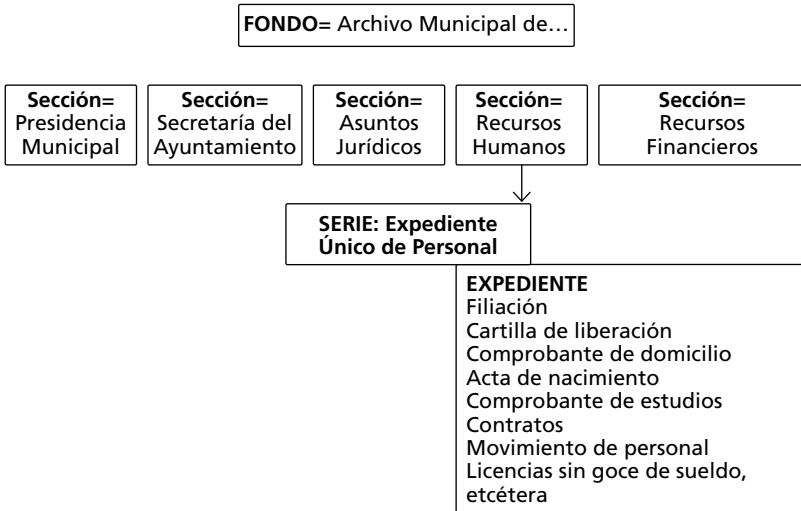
**FONDO**= Archivo Municipal de…

**Sección=** Presidencia Municipal

**Sección=** Secretaría del Ayuntamiento

**Sección=** Asuntos Jurídicos

**Sección=** Recursos Humanos

**Sección=** Recursos Financieros

**SERIE: Expediente Único de Personal**

**EXPEDIENTE**
Filiación
Cartilla de liberación
Comprobante de domicilio
Acta de nacimiento
Comprobante de estudios
Contratos
Movimiento de personal
Licencias sin goce de sueldo, etcétera